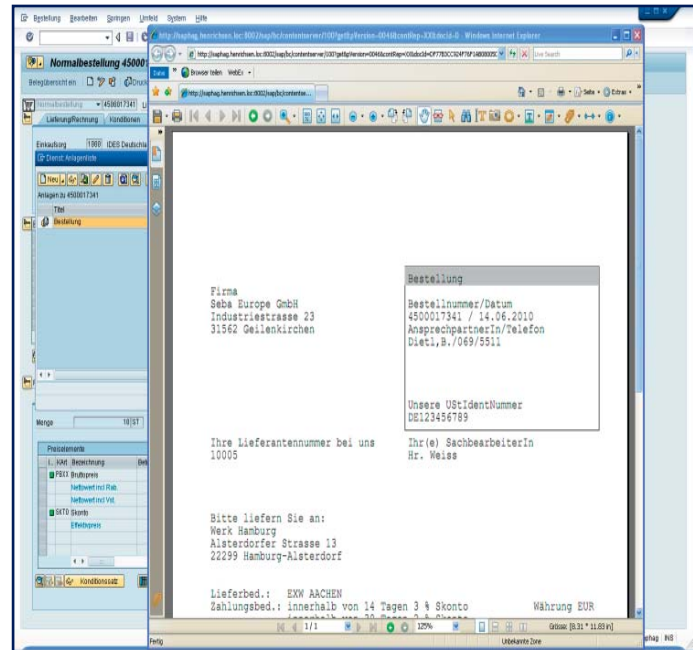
Bestellung Bearbeiten Springen Umfeld System Hilfe

Normalbestellung 4500017341

Belegübersicht ein

Normalbestellung 4500017341

Lieferung/Rechnung Konditionen

Einkaufsorg 1000 IDES Deutschland

Dienst: Anlagenliste

Anlagen zu 4500017341

Titel

Bestellung

Menge 10 ST

Preiselemente

KArt Bezeichnung

PB00 Bruttopreis

Nettowert incl Rab.

Nettowert incl Vst.

SKTO Skonto

Effektivpreis

Konditionssatz

http://saphag.henrichsen.loc:8002/sap/bc/contentserver/100?get&pVersion=0046&contRep=XXX&docId=0 - Windows Internet Explorer

Live Search

Browser teilen WebEx

http://saphag.henrichsen.loc:8002/sap/bc/contentse...

Seite Extras

Firma
Seba Europe GmbH
Industriestrasse 23
31562 Geilenkirchen

Bestellung

Bestellnummer/Datum
4500017341 / 14.06.2010
AnsprechpartnerIn/Telefon
Dietl,B./069/5511

Unsere UStIdentNummer
DE123456789

Ihre Lieferantennummer bei uns
10005

Ihr(e) SachbearbeiterIn
Hr. Weiss

Bitte liefern Sie an:
Werk Hamburg
Alsterdorfer Strasse 13
22299 Hamburg-Alsterdorf

Lieferbed.: EXW AACHEN
Zahlungsbed.: innerhalb von 14 Tagen 3 % Skonto
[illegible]

Währung EUR

1/1

125%

Grösse: [8.31 * 11.83 in]

Fertig

Unbekannte Zone

saphag INS